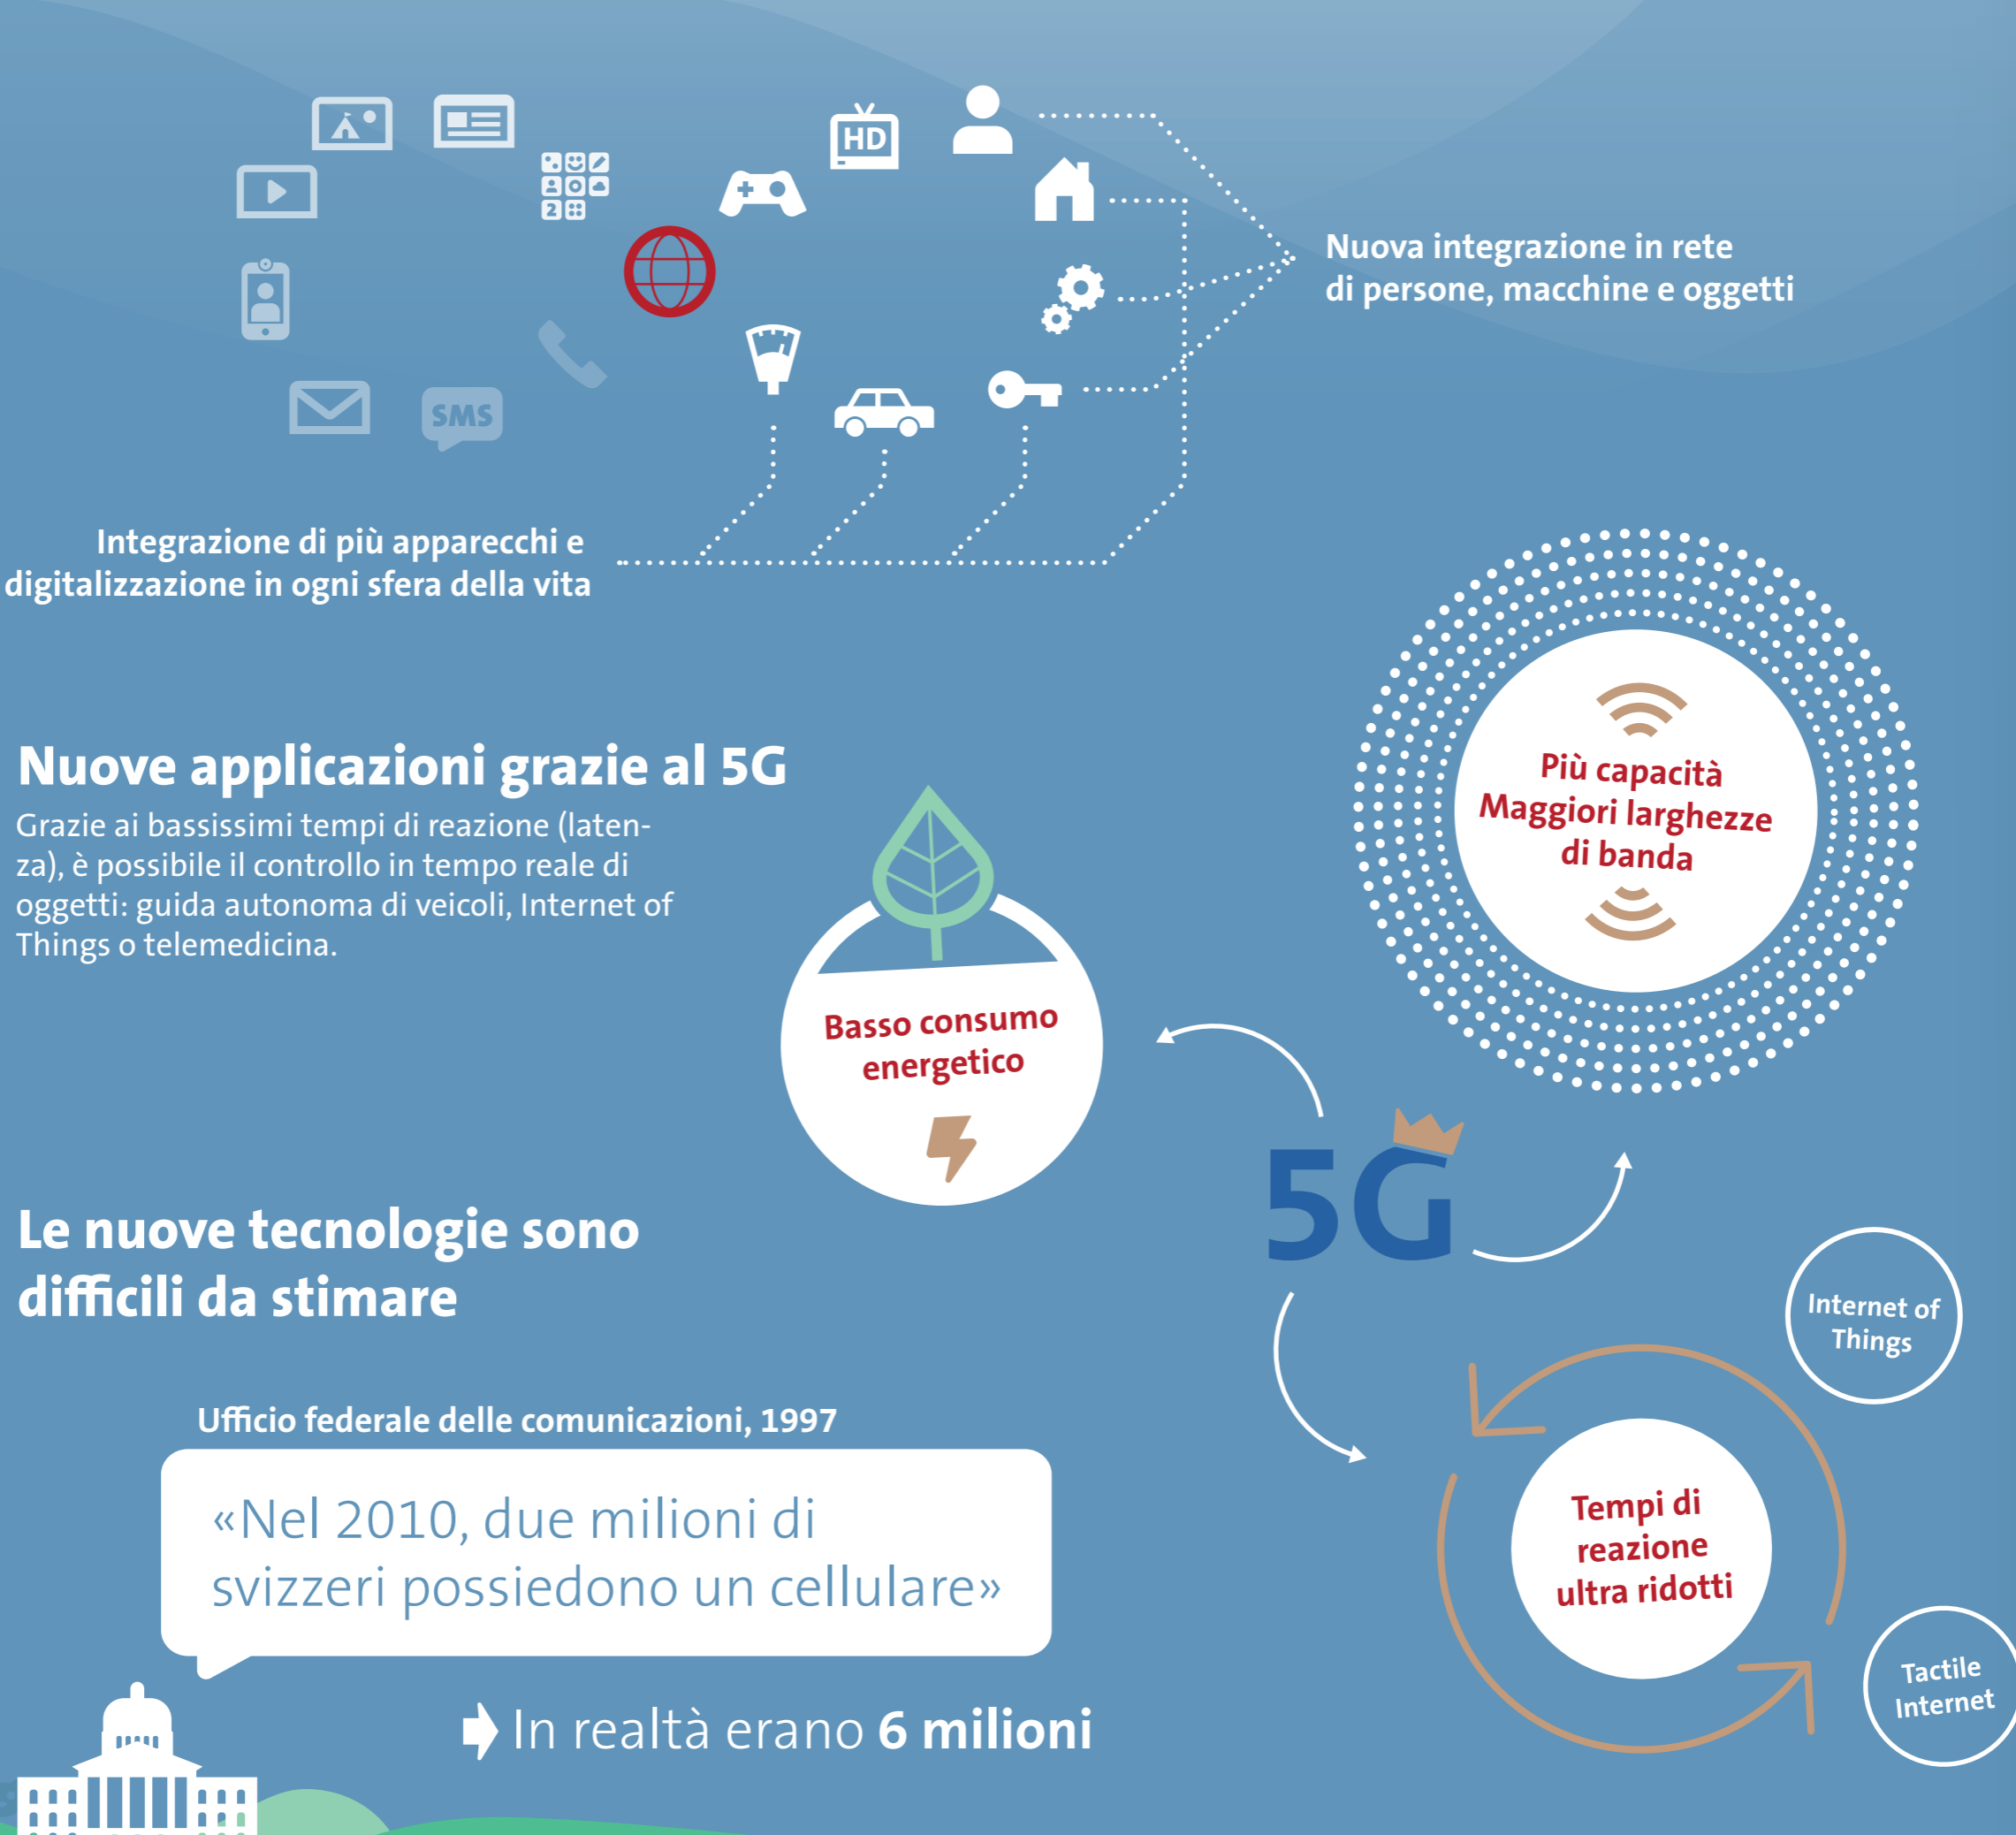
SMS

HD

Nuova integrazione in rete di persone, macchine e oggetti

Integrazione di più apparecchi e digitalizzazione in ogni sfera della vita

Nuove applicazioni grazie al 5G

Grazie ai bassissimi tempi di reazione (latenza), è possibile il controllo in tempo reale di oggetti: guida autonoma di veicoli, Internet of Things o telemedicina.

Più capacità
Maggiori larghezze di banda

Basso consumo energetico

5G

Le nuove tecnologie sono difficili da stimare

Internet of Things

Ufficio federale delle comunicazioni, 1997

«Nel 2010, due milioni di svizzeri possiedono un cellulare»

Tempi di reazione ultra ridotti

Tactile Internet

In realtà erano **6 milioni**